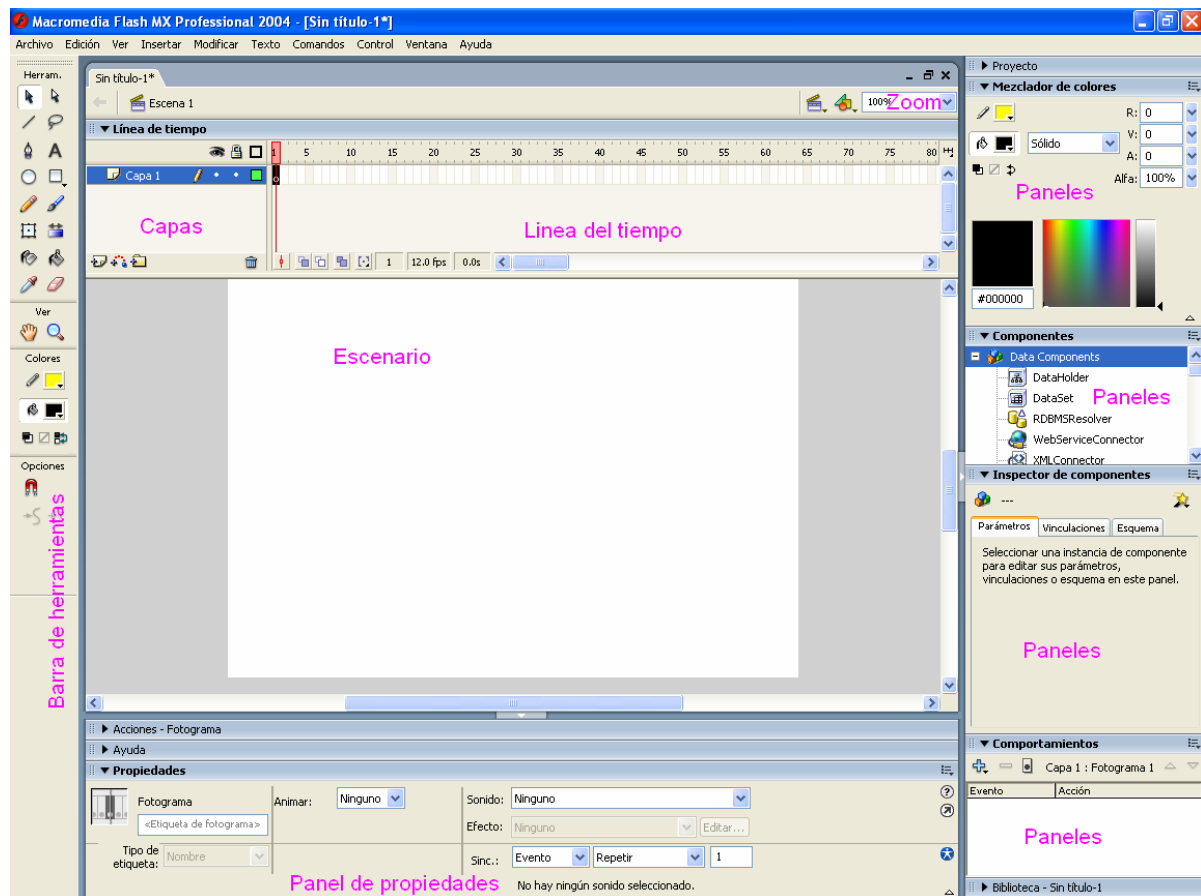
Macromedia Flash MX Professional 2004 - [Sin título-1*]

Archivo Edición Ver Insertar Modificar Texto Comandos Control Ventana Ayuda

Herram.

Ver

Colores

Opciones

Barra de herramientas

Sin título-1*

Escena 1

100%

Zoom

Línea de tiempo

1 5 10 15 20 25 30 35 40 45 50 55 60 65 70 75 80

Capa 1

Capas

Linea del tiempo

1 12.0 fps 0.0s

Escenario

Acciones - Fotograma

Ayuda

Propiedades

Fotograma

<Etiqueta de fotograma>

Animar: Ninguno

Tipo de etiqueta: Nombre

Sonido: Ninguno

Efecto: Ninguno

Editar...

Sinc.: Evento Repetir 1

No hay ningún sonido seleccionado.

Panel de propiedades

Proyecto

Mezclador de colores

R: 0

V: 0

A: 0

Sólido

Alfa: 100%

Paneles

#000000

Componentes

Data Components

DataHolder

DataSet

RDBMSResolver

WebServiceConnector

XMLConnector

Paneles

Inspector de componentes

---

Parámetros Vinculaciones Esquema

Seleccionar una instancia de componente para editar sus parámetros, vinculaciones o esquema en este panel.

Paneles

Comportamientos

Capa 1 : Fotograma 1

Evento Acción

Paneles

Biblioteca - Sin título-1